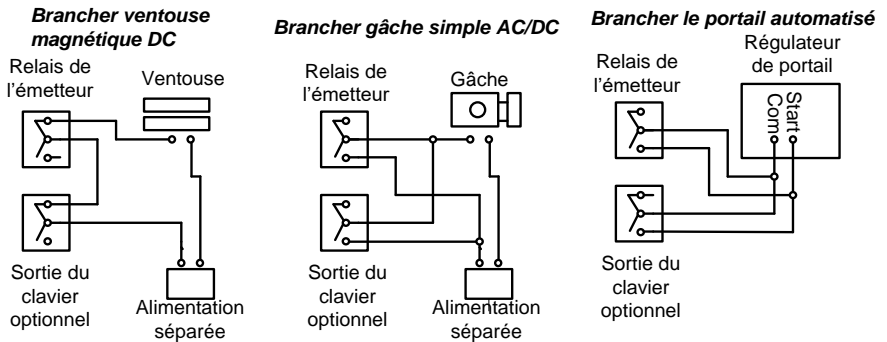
Brancher ventouse magnétique DC

Relais de l'émetteur

Ventouse

Sortie du clavier optionnel

Alimentation séparée

Brancher gâche simple AC/DC

Relais de l'émetteur

Gâche

Sortie du clavier optionnel

Alimentation séparée

Brancher le portail automatisé

Relais de l'émetteur

Régulateur de portail

Start

Com

Sortie du clavier optionnel